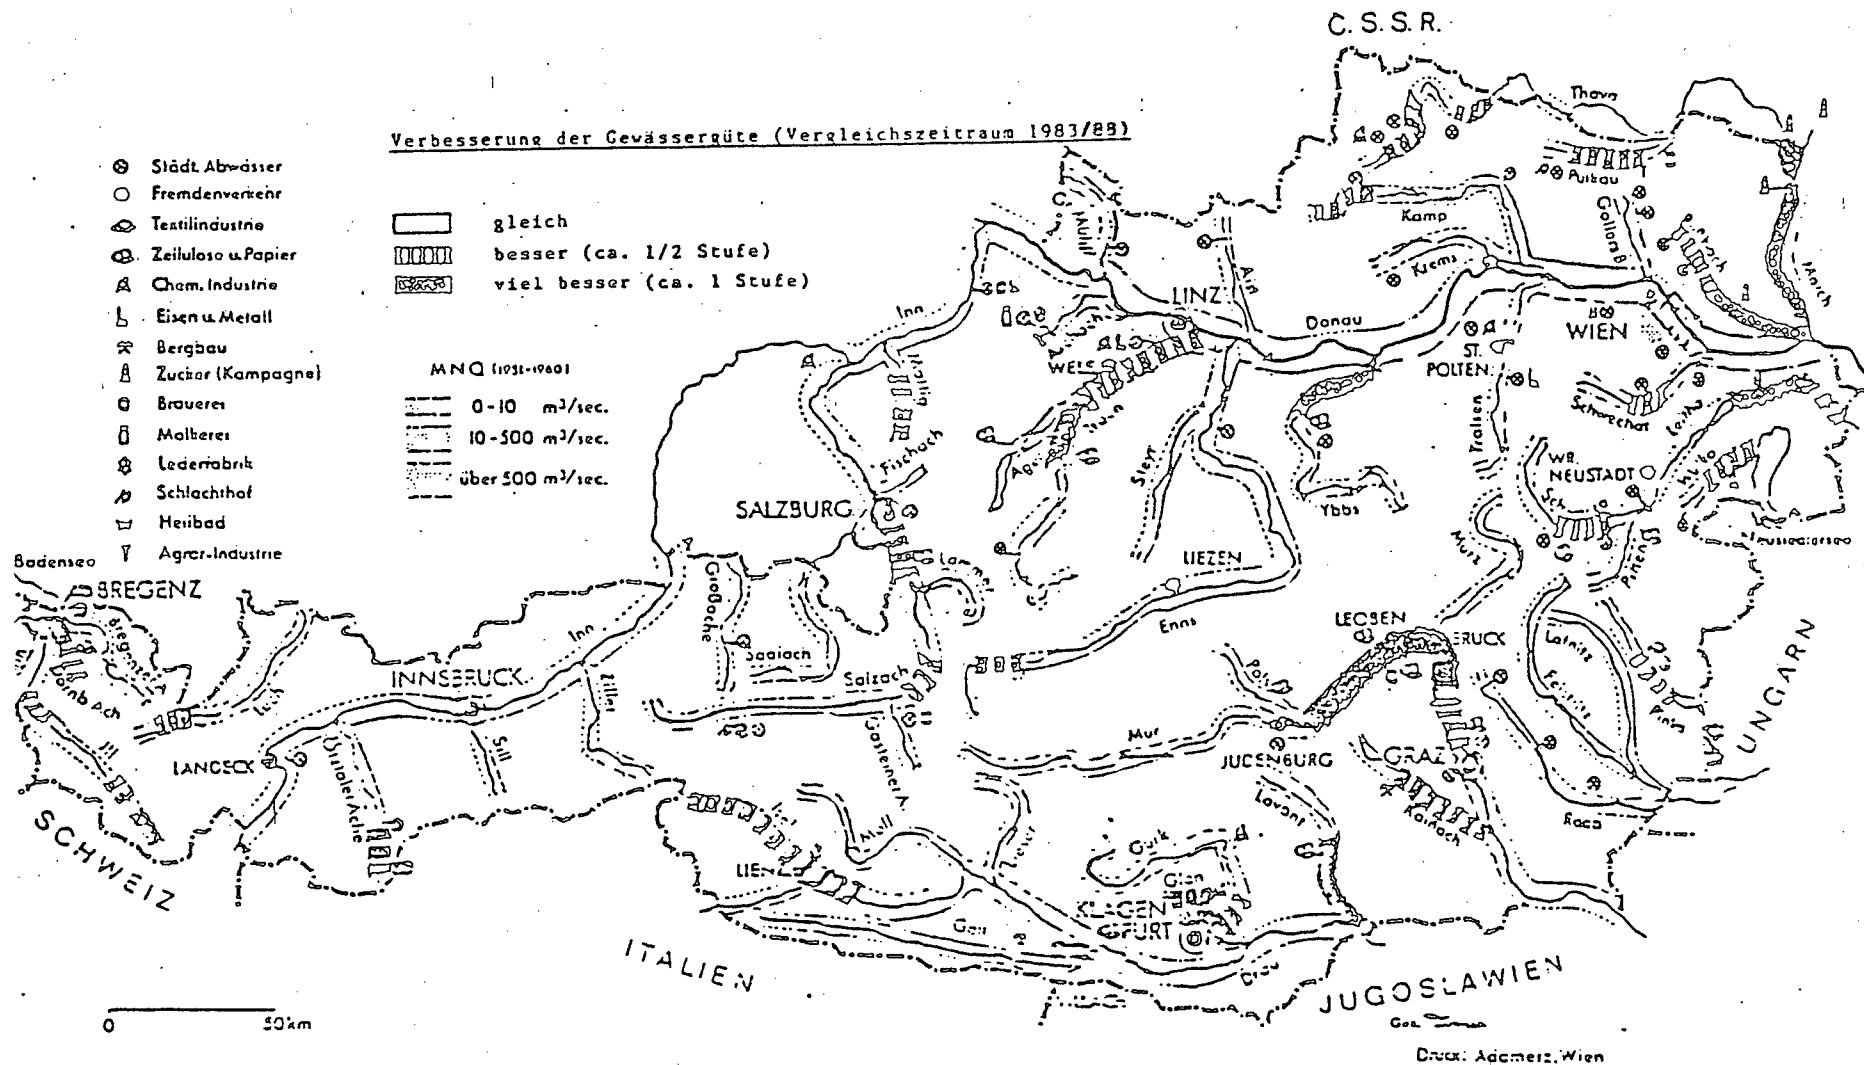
C.S.S.R.

Verbesserung der Gewässergüte (Vergleichszeitraum 1983/88)

Städt. Abwässer
Fremdenverkehr
Textilindustrie
Zeiluloso u. Papier
Chem. Industrie
Eisen u. Metall
Bergbau
Zucker (Kampagne)
Brauerei
Molkerei
Lederfabrik
Schlachthof
Heilbad
Agrar-Industrie

gleich
besser (ca. 1/2 Stufe)
viel besser (ca. 1 Stufe)

MNQ (1951-1960)
0-10 m³/sec.
10-500 m³/sec.
über 500 m³/sec.

Thaya
Pulkau
Kamp
Krems
Göllersb.
Rußbach
March
Mühl
Aist
Inn
LINZ
Donau
WIEN
Traun
WELS
Ager
Steyr
ST. PÖLTEN
Traisen
Schwechat
Leitha
WR. NEUSTADT
Neusiedlersee
Ybbs
Fischach
Mattig
SALZBURG
Lammer
LIEZEN
Enns
Mürz
Pitten
Badensee
BREGENZ
Bregenzer A.
Ill
Dornb. Ach
INNSBRUCK
Lech
Großache
Saalach
Salzach
Ziller
Sill
LANDECK
Ötztaler Ache
Gasteiner A.
LEOBEN
BRUCK
Lafnitz
Feistritz
Pöls
Mur
JUDENBURG
GRAZ
Lavant
Kainach
Raab
Möll
Isel
LIENZ
Gurk
Glan
Gail
KLAGENFURT
Drau
UNGARN
SCHWEIZ
ITALIEN
JUGOSLAWIEN

0 50 km

Druck: Adametz, Wien